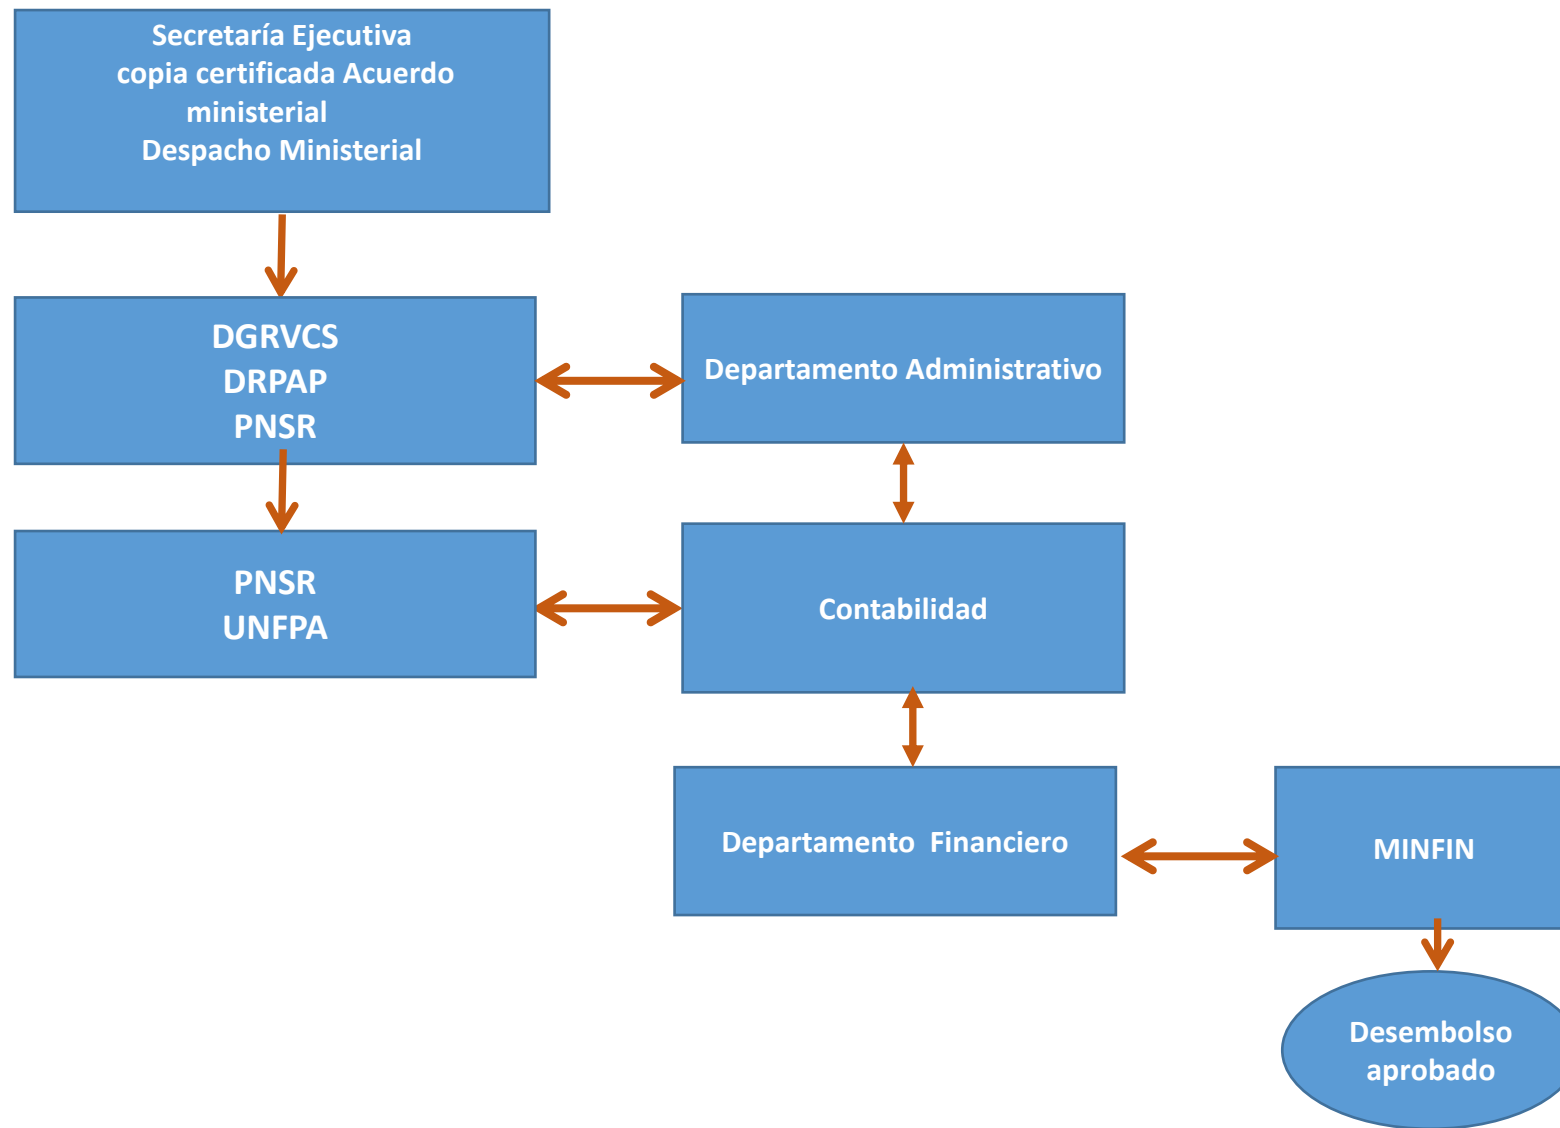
Secretaría Ejecutiva
copia certificada Acuerdo ministerial
Despacho Ministerial

DGRVCS
DRPAP
PNSR

Departamento Administrativo

PNSR
UNFPA

Contabilidad

Departamento  Financiero

MINFIN

Desembolso aprobado